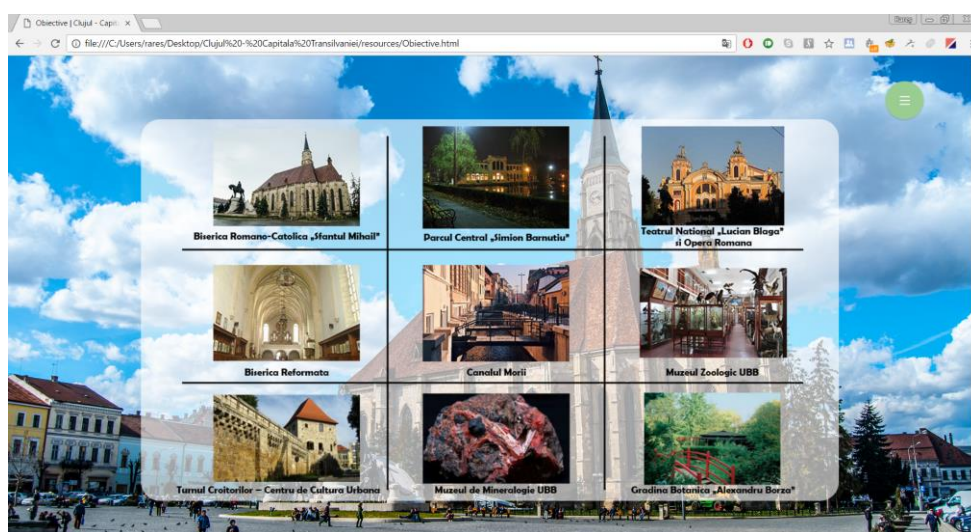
Objective | Clujul - Capit ×

file:///C:/Users/rares/Desktop/Clujul%20-%20Capitala%20Transilvaniei/resources/Obiective.html

Biserica Romano-Catolica „Sfantul Mihail"

Parcul Central „Simion Barnutiu"

Teatrul National „Lucian Blaga" si Opera Romana

Biserica Reformata

Canalul Morii

Muzeul Zoologic UBB

Turnul Croitorilor – Centru de Cultura Urbana

Muzeul de Mineralogie UBB

Gradina Botanica „Alexandru Borza"